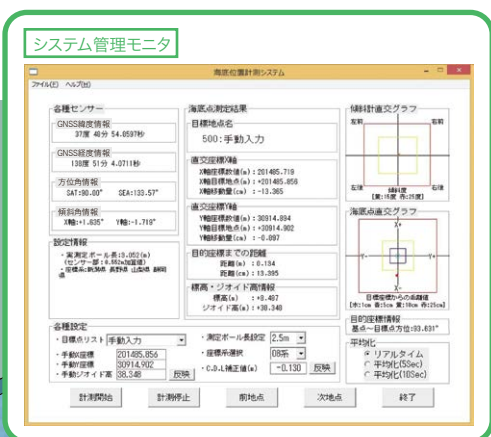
システム管理モニタ

海底位置計測システム

ファイル(F) ヘルプ(H)

各種センサー

GNSS緯度情報
37度 40分 54.0597秒

GNSS経度情報
138度 51分 4.0711秒

方位角情報
SAT:90.00° SEA:133.57°

傾斜角情報
X軸:+1.835° Y軸:-1.719°

設定情報
・測定ポール長:3.052(m)
(センサー部:0.552m加算値)
・座標系:新潟県 長野県 山梨県 静岡県

海底点測定結果

目標地点名
500:手動入力

直交座標X軸
X軸座標数値(m):201485.719
X軸目標地点(m):+201485.856
X軸移動量(cm):-13.365

直交座標Y軸
Y軸座標数値(m):30914.894
Y軸目標地点(m):+30914.902
Y軸移動量(cm):-0.097

目的座標までの距離
距離(m):0.134
距離(cm):13.395

標高・ジオイド高情報
標高(m):+8.487
ジオイド高(m):+38.348

傾斜計直交グラフ
左前 右前
左後 右後
傾斜度 [赤:15度 青:25度]

海底点直交グラフ
目標座標からの移動距離
[赤:1cm 青:5cm 黄:10cm 赤:25cm]

目的座標情報
基点～目標点方位:93.631°

各種設定
・目標点リスト 手動入力
・手動X座標 201485.856
・手動Y座標 30914.902
・手動ジオイド高 38.348 反映
・測定ポール長設定 2.5m
・座標系選択 08系
・C.D.L補正値(m) -0.130 反映

平均化
リアルタイム
平均化(5Sec)
平均化(10Sec)

計測開始 計測停止 前地点 次地点 終了